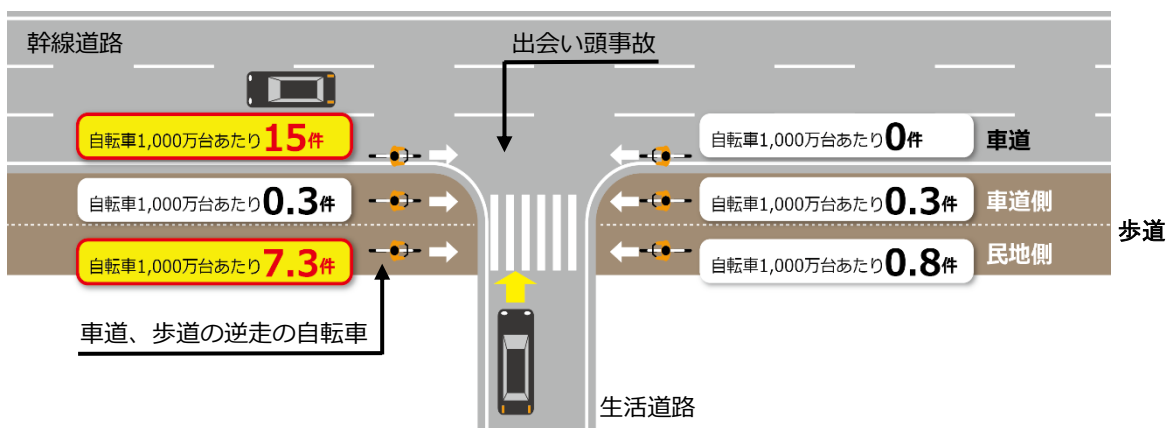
幹線道路

出会い頭事故

自転車1,000万台あたり15件

自転車1,000万台あたり0件

車道

自転車1,000万台あたり0.3件

自転車1,000万台あたり0.3件

車道側

歩道

自転車1,000万台あたり7.3件

自転車1,000万台あたり0.8件

民地側

車道、歩道の逆走の自転車

生活道路